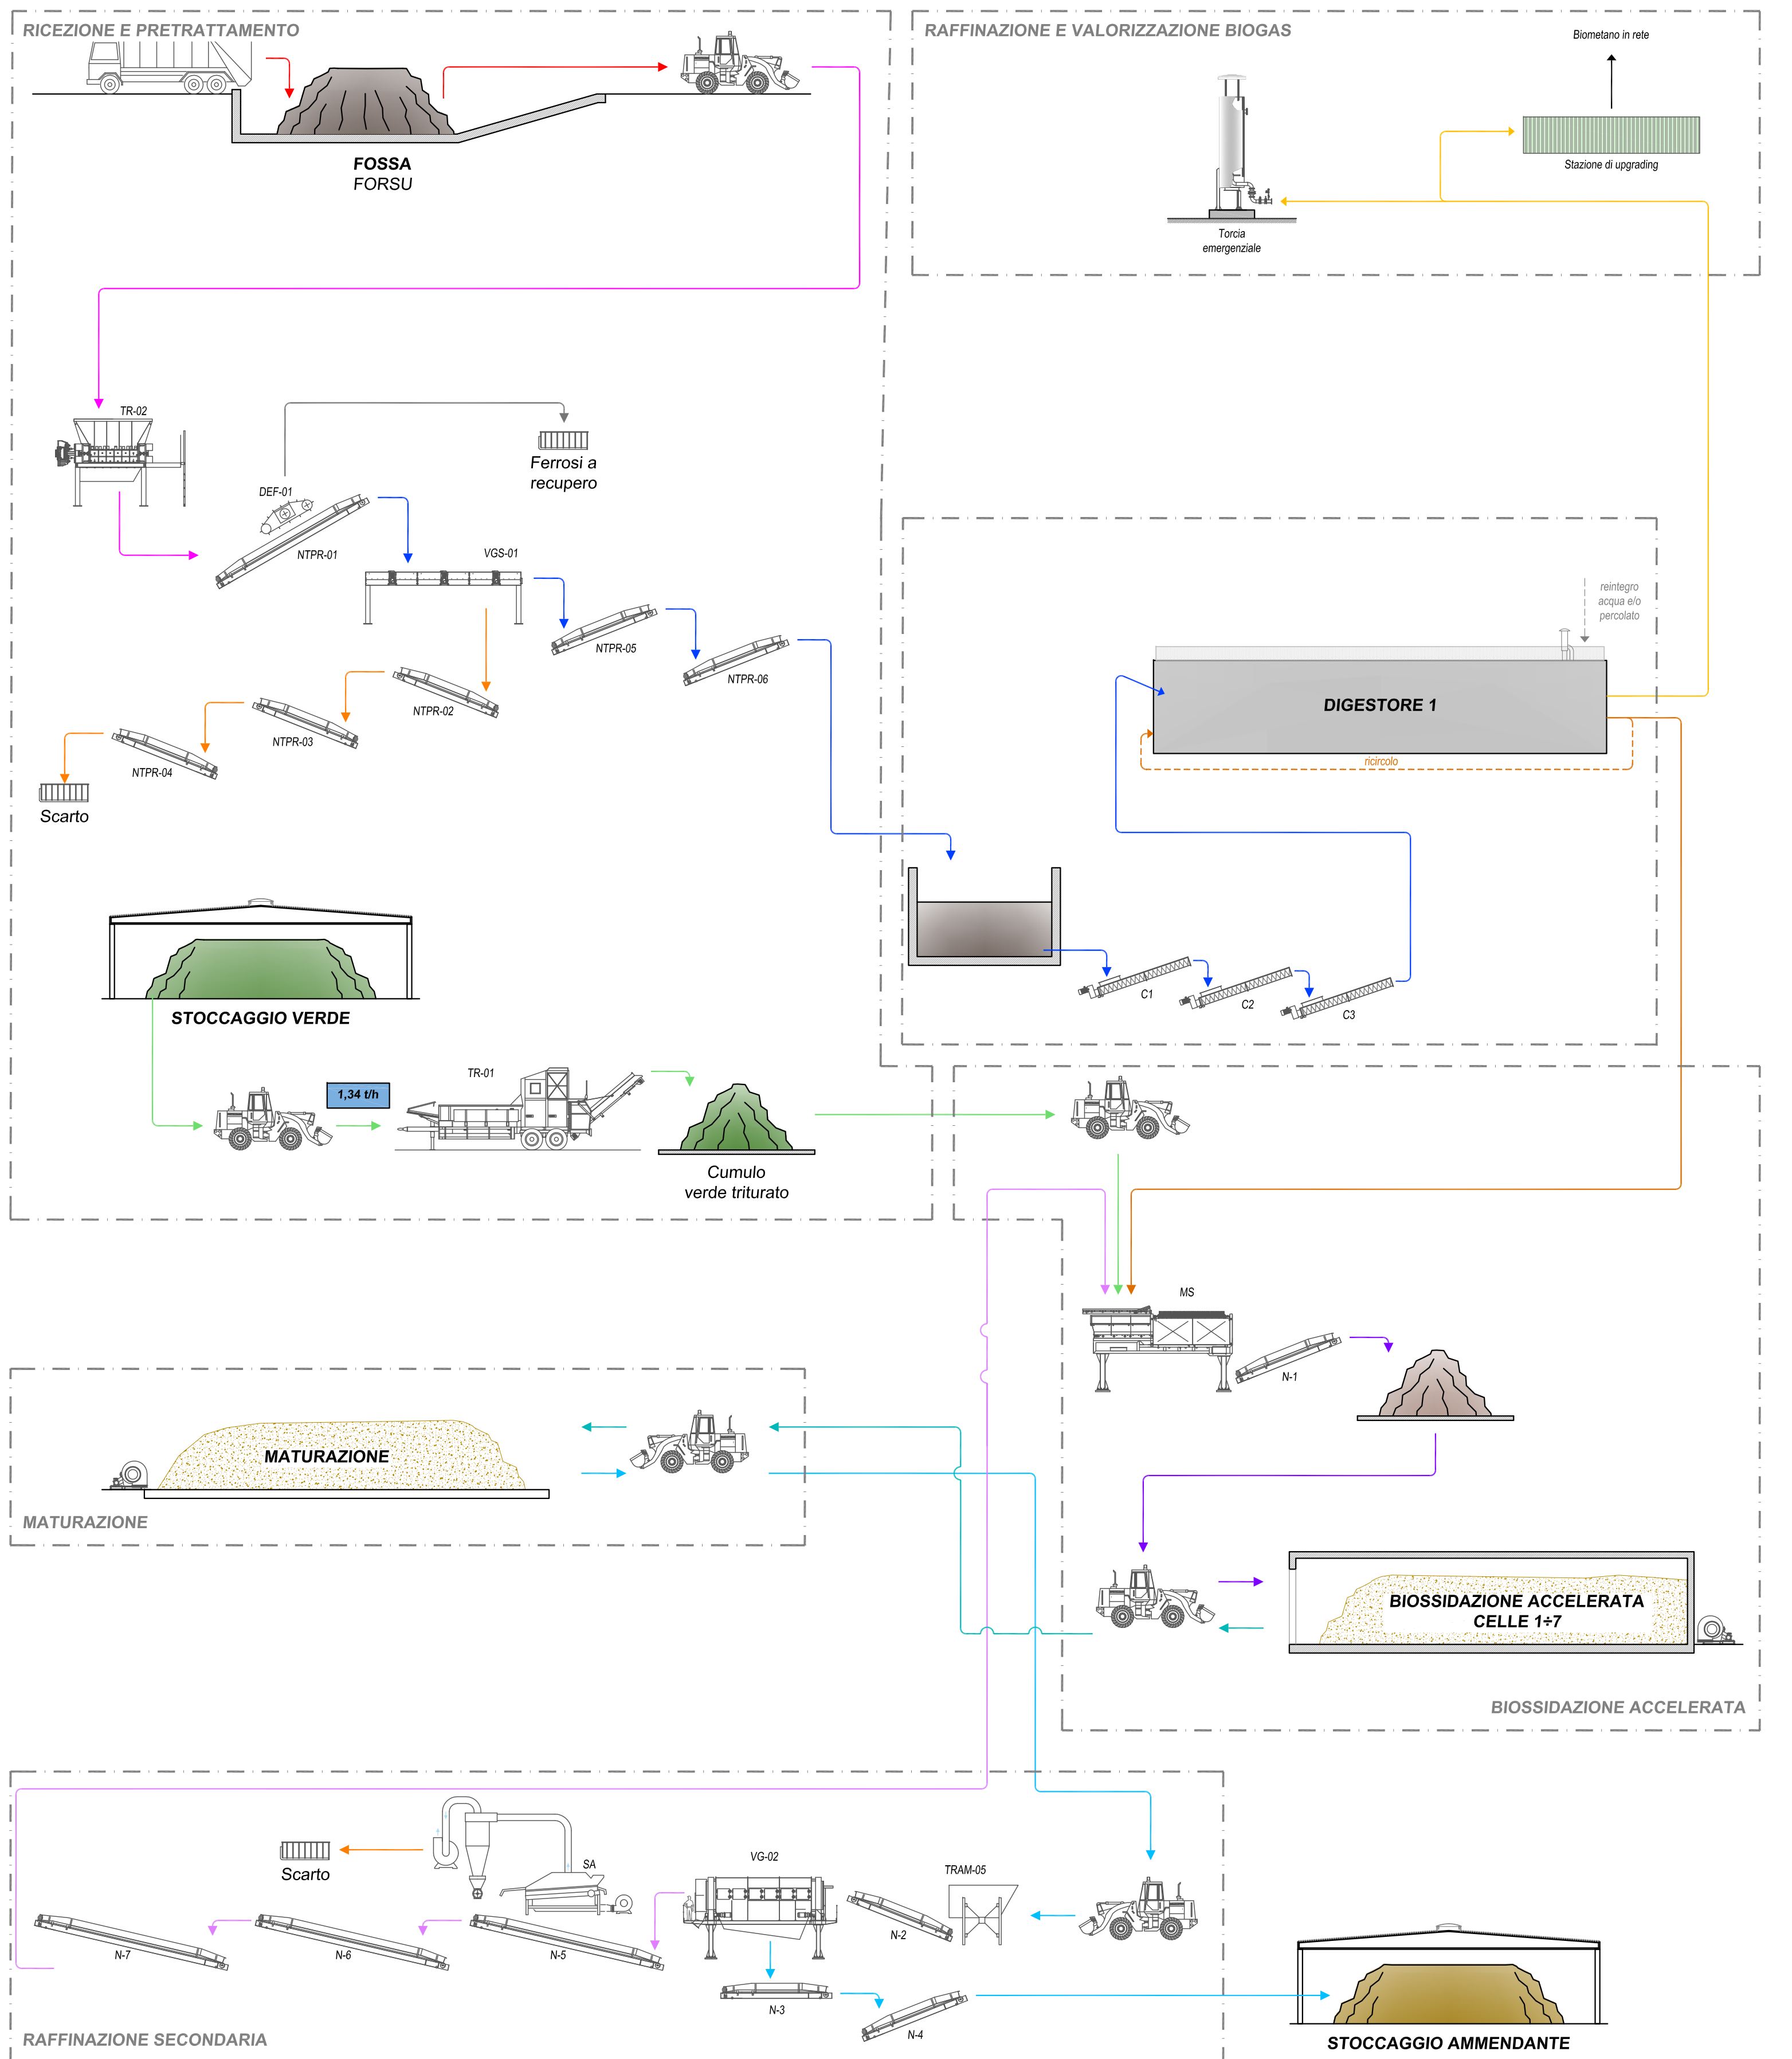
RICEZIONE E PRETRATTAMENTO

FOSSA
FORSU

RAFFINAZIONE E VALORIZZAZIONE BIOGAS

Biometano in rete

Stazione di upgrading

Torcia
emergenziale

TR-02

Ferrosi a
recupero

DEF-01

NTPR-01

VGS-01

NTPR-05

NTPR-06

NTPR-02

NTPR-03

NTPR-04

Scarto

reintegro
acqua e/o
percolato

DIGESTORE 1

ricircolo

C1

C2

C3

STOCCAGGIO VERDE

1,34 t/h

TR-01

Cumulo
verde triturato

MS

N-1

MATURAZIONE

MATURAZIONE

BIOSSIDAZIONE ACCELERATA
CELLE 1÷7

BIOSSIDAZIONE ACCELERATA

Scarto

SA

VG-02

TRAM-05

N-7

N-6

N-5

N-2

N-3

N-4

RAFFINAZIONE SECONDARIA

STOCCAGGIO AMMENDANTE